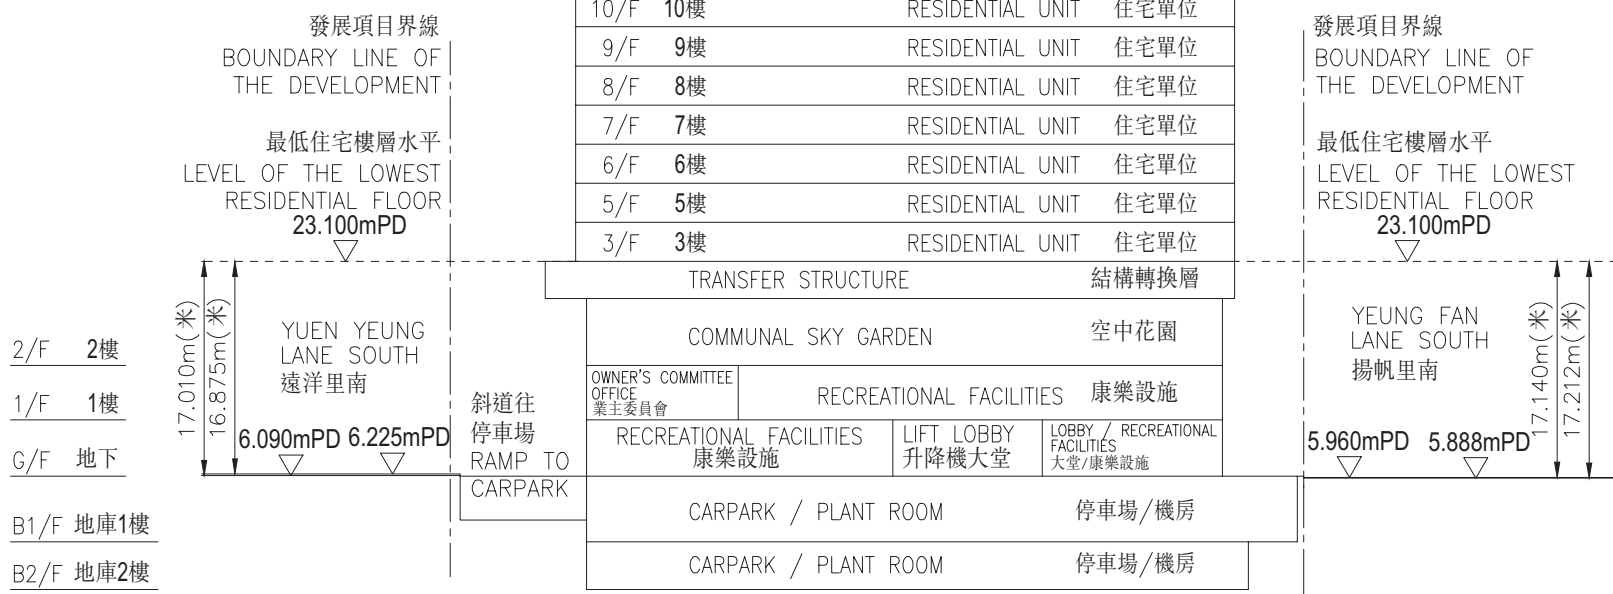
發展項目界線
BOUNDARY LINE OF THE DEVELOPMENT

最低住宅樓層水平
LEVEL OF THE LOWEST RESIDENTIAL FLOOR
23.100mPD

17.010m(米)
16.875m(米)

YUEN YEUNG LANE SOUTH
遠洋里南

6.090mPD 6.225mPD

2/F 2樓
1/F 1樓
G/F 地下
B1/F 地庫1樓
B2/F 地庫2樓

斜道往停車場
RAMP TO CARPARK

10/F 10樓 RESIDENTIAL UNIT 住宅單位
9/F 9樓 RESIDENTIAL UNIT 住宅單位
8/F 8樓 RESIDENTIAL UNIT 住宅單位
7/F 7樓 RESIDENTIAL UNIT 住宅單位
6/F 6樓 RESIDENTIAL UNIT 住宅單位
5/F 5樓 RESIDENTIAL UNIT 住宅單位
3/F 3樓 RESIDENTIAL UNIT 住宅單位
TRANSFER STRUCTURE 結構轉換層
COMMUNAL SKY GARDEN 空中花園
OWNER'S COMMITTEE OFFICE 業主委員會
RECREATIONAL FACILITIES 康樂設施
RECREATIONAL FACILITIES 康樂設施
LIFT LOBBY 升降機大堂
LOBBY / RECREATIONAL FACILITIES 大堂/康樂設施
CARPARK / PLANT ROOM 停車場/機房
CARPARK / PLANT ROOM 停車場/機房

發展項目界線
BOUNDARY LINE OF THE DEVELOPMENT

最低住宅樓層水平
LEVEL OF THE LOWEST RESIDENTIAL FLOOR
23.100mPD

YEUNG FAN LANE SOUTH
揚帆里南

5.960mPD 5.888mPD

17.140m(米)
17.212m(米)